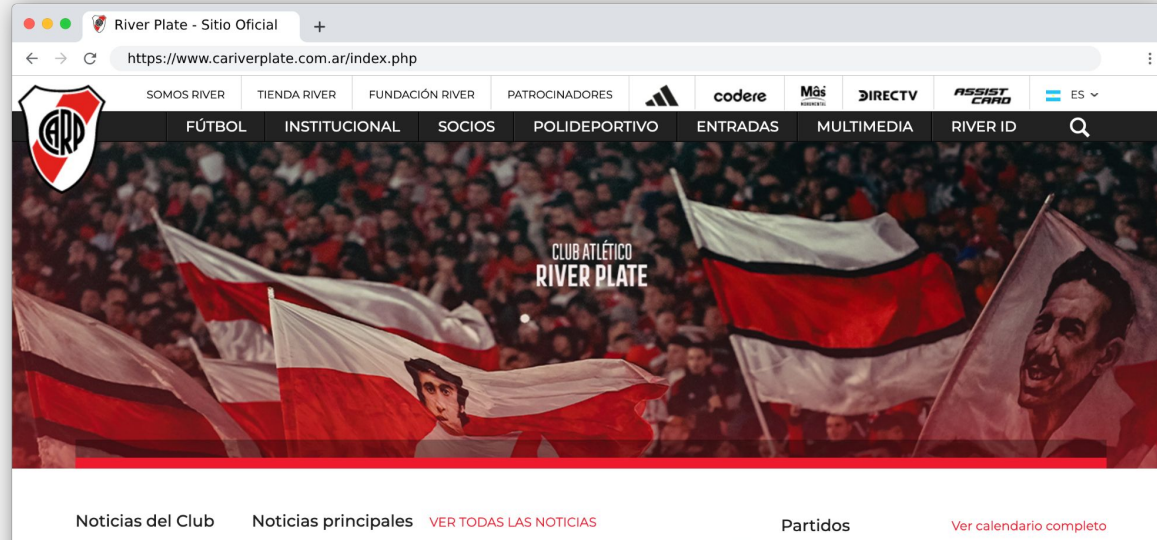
River Plate - Sitio Oficial

https://www.cariverplate.com.ar/index.php

CARP

SOMOS RIVER TIENDA RIVER FUNDACIÓN RIVER PATROCINADORES codere Más MONUMENTAL DIRECTV ASSIST CARD ES

FÚTBOL INSTITUCIONAL SOCIOS POLIDEPORTIVO ENTRADAS MULTIMEDIA RIVER ID

CLUB ATLÉTICO
RIVER PLATE

Noticias del Club Noticias principales VER TODAS LAS NOTICIAS Partidos Ver calendario completo